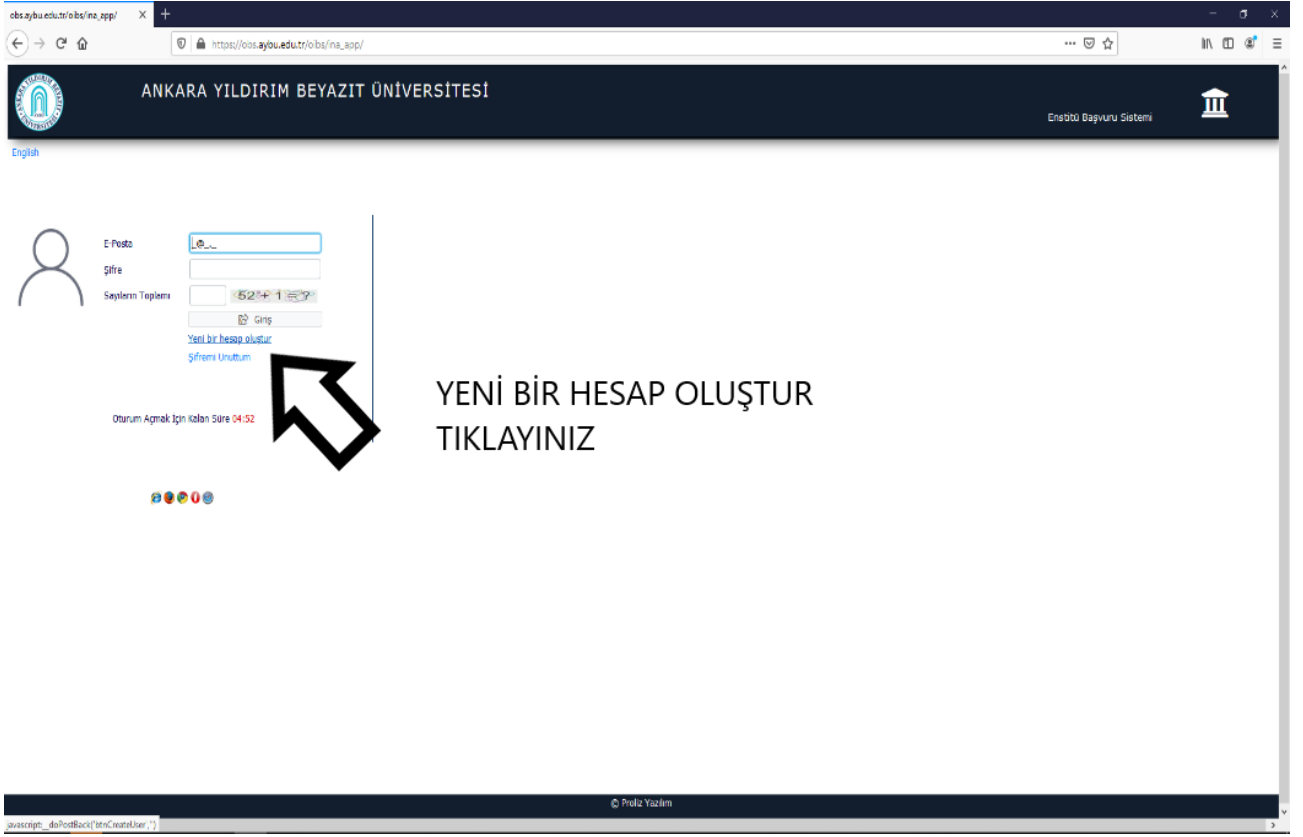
obs.aybu.edu.tr/oibs/ina_app/

https://obs.aybu.edu.tr/oibs/ina_app/

ANKARA YILDIRIM BEYAZIT ÜNİVERSİTESİ

Enstitü Başvuru Sistemi

English

E-Posta
_@_._
Şifre
Sayıların Toplamı
52 + 1 = ?
Giriş
Yeni bir hesap oluştur
Şifremi Unuttum

Oturum Açmak İçin Kalan Süre 04:52

YENİ BİR HESAP OLUŞTUR TIKLAYINIZ

© Proliz Yazılım

javascript:__doPostBack('btnCreateUser','')